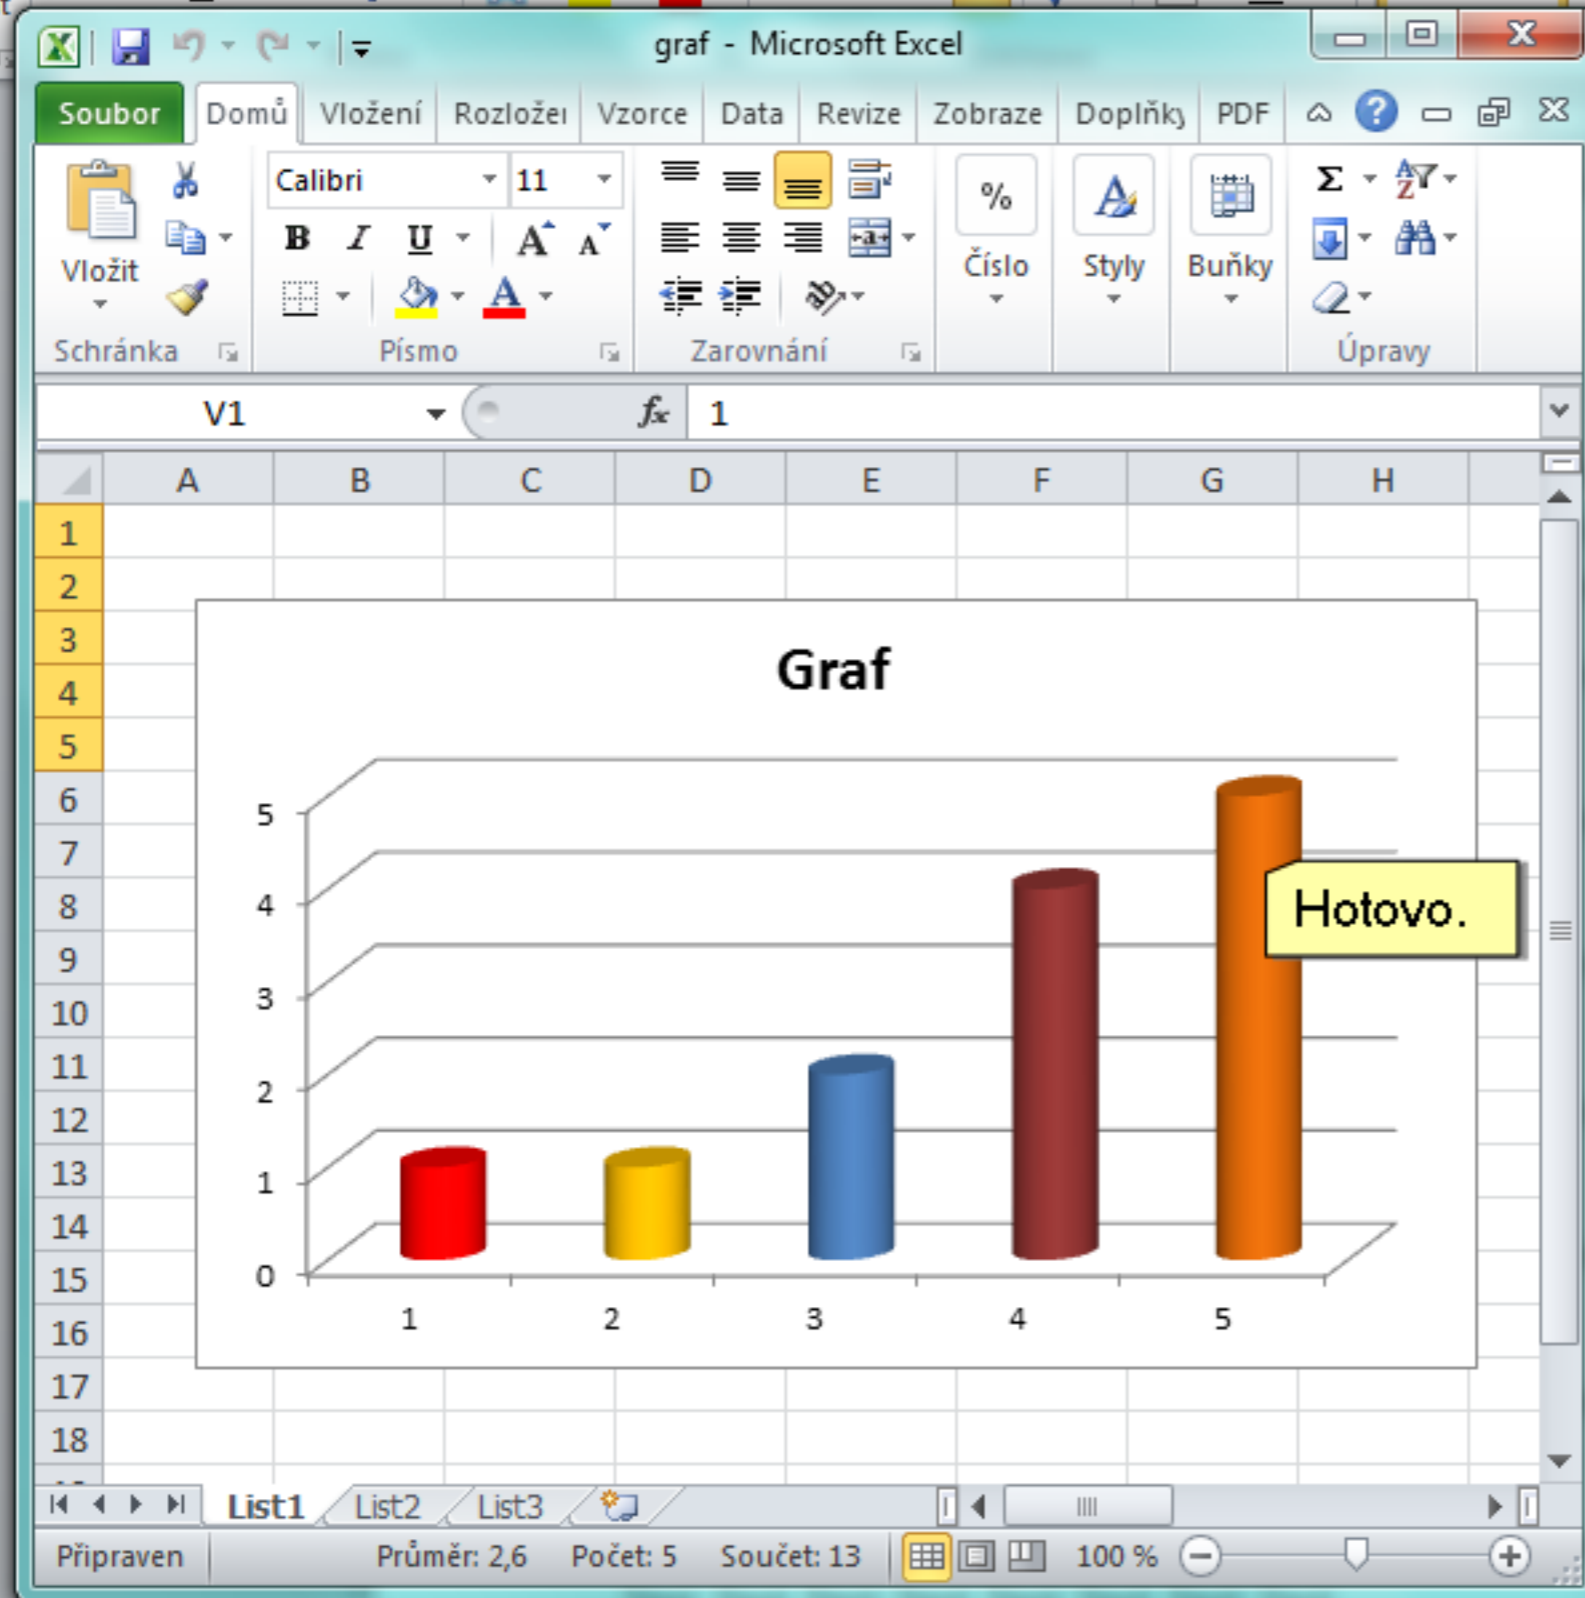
graf - Microsoft Excel

Soubor Domů Vložení Rozložení Vzorce Data Revize Zobraze Doplňky PDF

Vložit
Schránka

Calibri 11
B I U A A
Písmo

Zarovnání

%
Číslo

Styly

Buňky

Úpravy

V1 $f_x$ 1

| | A | B | C | D | E | F | G | H |
|---|---|---|---|---|---|---|---|---|
| 1 | | | | | | | | |
| 2 | | | | | | | | |
| 3 | | | | | | | | |
| 4 | | | | | | | | |
| 5 | | | | | | | | |
| 6 | | | | | | | | |
| 7 | | | | | | | | |
| 8 | | | | | | | | |
| 9 | | | | | | | | |
| 10 | | | | | | | | |
| 11 | | | | | | | | |
| 12 | | | | | | | | |
| 13 | | | | | | | | |
| 14 | | | | | | | | |
| 15 | | | | | | | | |
| 16 | | | | | | | | |
| 17 | | | | | | | | |
| 18 | | | | | | | | |

Graf

5
4
3
2
1
0

1 2 3 4 5

Hotovo.

List1 List2 List3

Připraven Průměr: 2,6 Počet: 5 Součet: 13 100 %